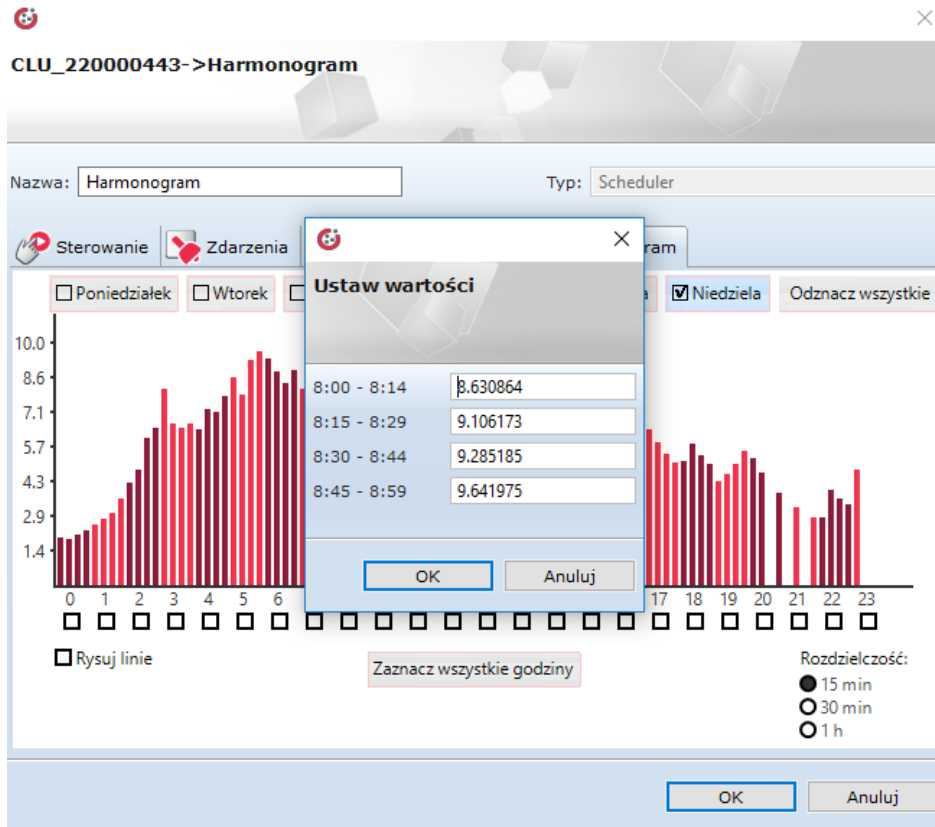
CLU_220000443->Harmonogram

Nazwa: Harmonogram

Typ: Scheduler

Sterowanie

Zdarzenia

ram

Poniedziałek

Wtorek

a

Niedziela

Odznacz wszystkie

10.0
8.6
7.1
5.7
4.3
2.9
1.4

0 1 2 3 4 5 6 17 18 19 20 21 22 23

Rysuj linie

Zaznacz wszystkie godziny

Rozdzielczość:
15 min
30 min
1 h

Ustaw wartości

| | |
|---|---|
| 8:00 - 8:14 | 8.630864 |
| 8:15 - 8:29 | 9.106173 |
| 8:30 - 8:44 | 9.285185 |
| 8:45 - 8:59 | 9.641975 |

OK

Anuluj

OK

Anuluj